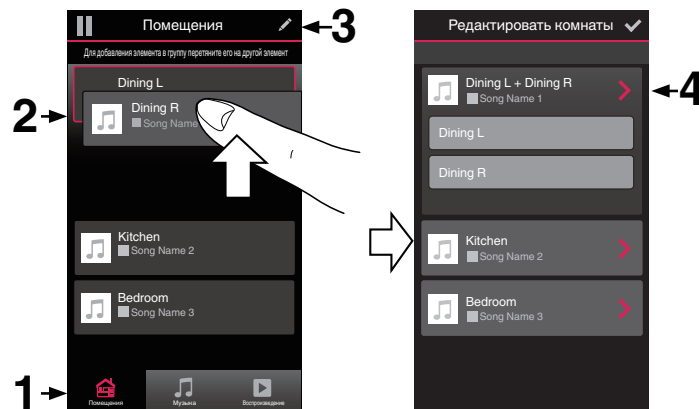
Помещения

3

Для добавления элемента в группу перетяните его на другой элемент

Dining L

2

Dining R

Song Name

Kitchen

Song Name 2

Bedroom

Song Name 3

1

Помещения

Музыка

Воспроизведение

Редактировать комнаты

Dining L + Dining R

Song Name 1

4

Dining L

Dining R

Kitchen

Song Name 2

Bedroom

Song Name 3